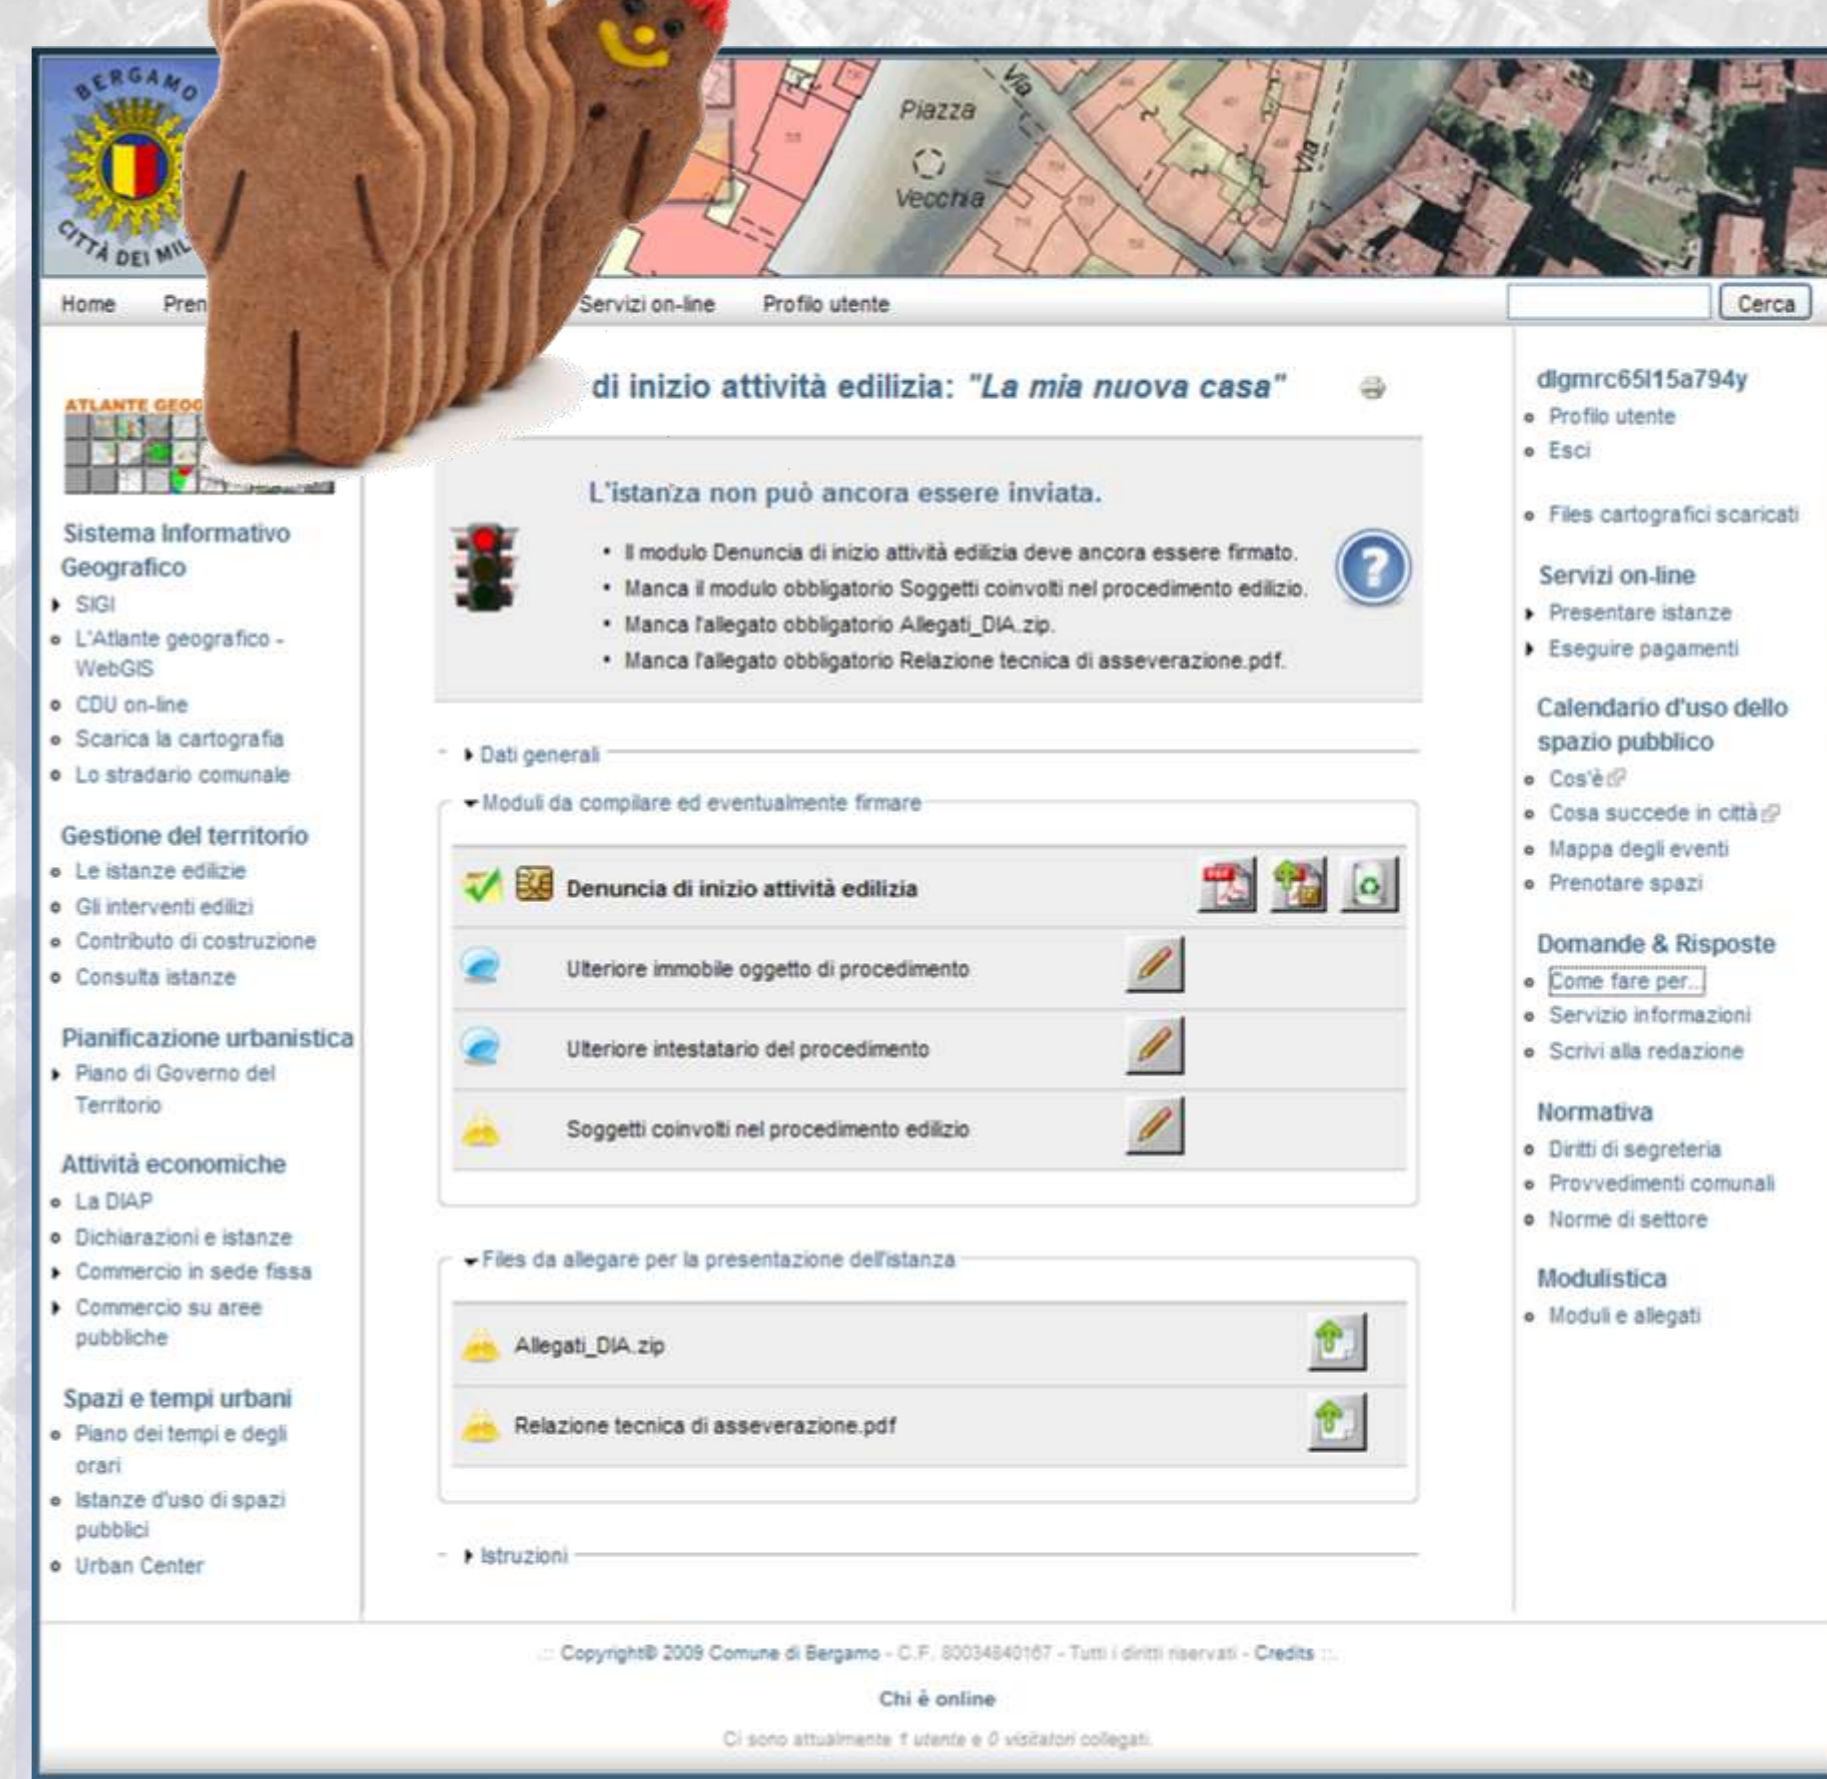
BERGAMO
CITTÀ DEI MI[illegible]

Piazza
Vecchia
Via
Via

Home Pren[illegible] Servizi on-line Profilo utente
Cerca

ATLANTE GEOG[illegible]

Sistema Informativo Geografico
- SIGI
- L'Atlante geografico - WebGIS
- CDU on-line
- Scarica la cartografia
- Lo stradario comunale

Gestione del territorio
- Le istanze edilizie
- Gli interventi edilizi
- Contributo di costruzione
- Consulta istanze

Pianificazione urbanistica
- Piano di Governo del Territorio

Attività economiche
- La DIAP
- Dichiarazioni e istanze
- Commercio in sede fissa
- Commercio su aree pubbliche

Spazi e tempi urbani
- Piano dei tempi e degli orari
- Istanze d'uso di spazi pubblici
- Urban Center

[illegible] di inizio attività edilizia: "La mia nuova casa"

L'istanza non può ancora essere inviata.
- Il modulo Denuncia di inizio attività edilizia deve ancora essere firmato.
- Manca il modulo obbligatorio Soggetti coinvolti nel procedimento edilizio.
- Manca l'allegato obbligatorio Allegati_DIA.zip.
- Manca l'allegato obbligatorio Relazione tecnica di asseverazione.pdf.

Dati generali

Moduli da compilare ed eventualmente firmare
Denuncia di inizio attività edilizia
Ulteriore immobile oggetto di procedimento
Ulteriore intestatario del procedimento
Soggetti coinvolti nel procedimento edilizio

Files da allegare per la presentazione dell'istanza
Allegati_DIA.zip
Relazione tecnica di asseverazione.pdf

Istruzioni

dlgmrc65l15a794y
- Profilo utente
- Esci
- Files cartografici scaricati

Servizi on-line
- Presentare istanze
- Eseguire pagamenti

Calendario d'uso dello spazio pubblico
- Cos'è
- Cosa succede in città
- Mappa degli eventi
- Prenotare spazi

Domande & Risposte
- Come fare per...
- Servizio informazioni
- Scrivi alla redazione

Normativa
- Diritti di segreteria
- Provvedimenti comunali
- Norme di settore

Modulistica
- Moduli e allegati

:: Copyright© 2009 Comune di Bergamo - C.F. 80034840167 - Tutti i diritti riservati - Credits ::

Chi è online

Ci sono attualmente 1 utente e 0 visitatori collegati.